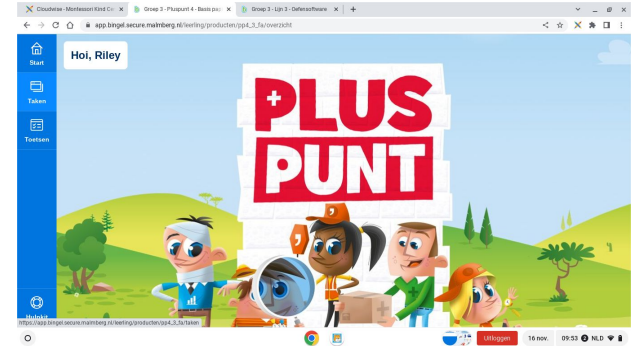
Cloudwise - Montessori Kind Ce ×
Groep 3 - Pluspunt 4 - Basis pa ×
Groep 3 - Lijn 3 - Oefensoftware ×
+

app.bingel.secure.malmberg.nl/leerling/producten/pp4_3_fa/overzicht

Start
Taken
Toetsen
Hulpkit

Hoi, Riley

+PLUS PUNT

https://app.bingel.secure.malmberg.nl/leerling/producten/pp4_3_fa/taken

Uitloggen
16 nov.
09:53 2 NLD